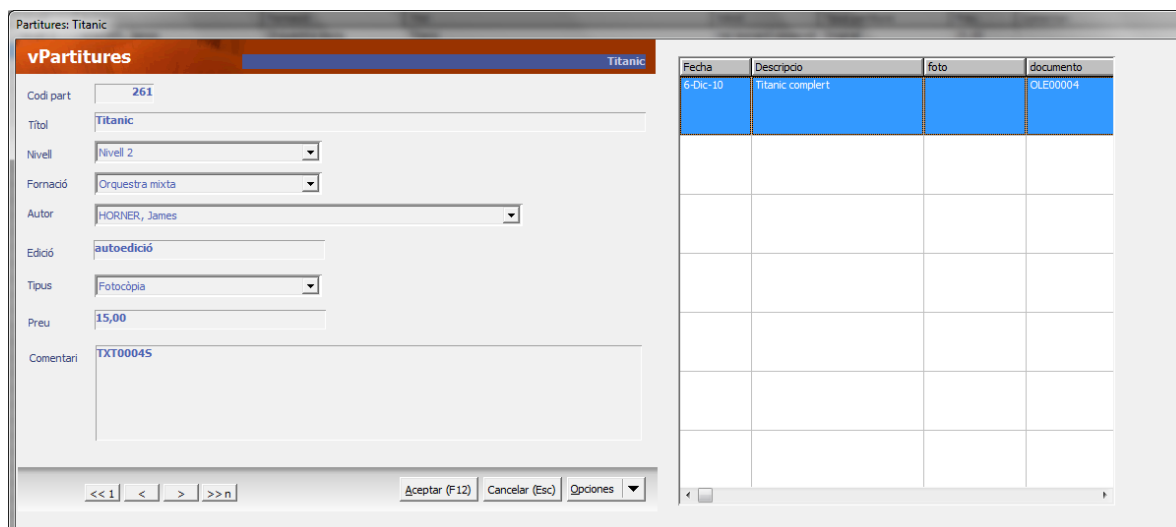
Partitures: Titanic

vPartitures

Titanic

Codi part 261

Títol Titanic

Nivell Nivell 2

Formació Orquestra mixta

Autor HORNER, James

Edició autoedició

Tipus Fotocòpia

Preu 15,00

Comentari TXT00045

<<1 < > >>n

Aceptar (F12) Cancelar (Esc) Opciones

| Fecha | Descripcio | foto | documento |
|---|---|---|---|
| 6-Dic-10 | Titanic complert | | OLE00004 |